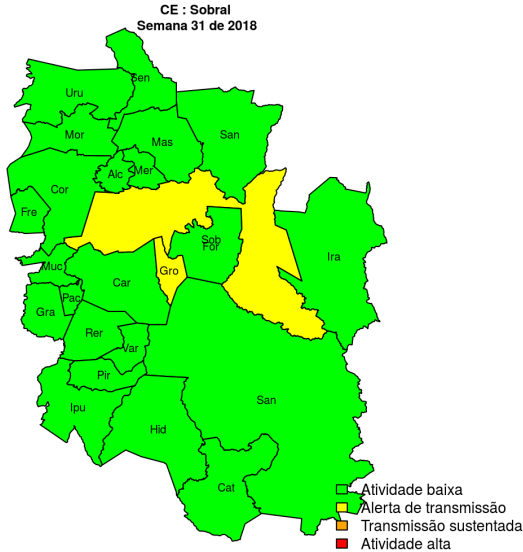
CE : Sobral
Semana 31 de 2018

Sen
Uru
Mor
Mas
San
Alc
Mer
Cor
Fre
Sob
For
Ira
Muc
Car
Gro
Pac
Gra
Rer
Var
Pir
Ipu
San
Hid
Cat

Atividade baixa
Alerta de transmissão
Transmissão sustentada
Atividade alta